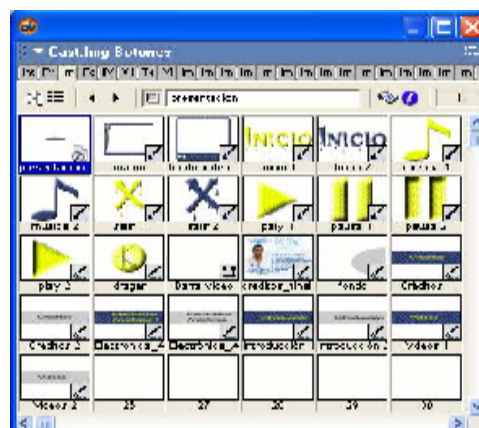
Casting Botones

presentacion

presentacion | marco | fondo video | inicio 1 | inicio 2 | musica 1
musica 2 | salir | salir 2 | paly 1 | pausa 1 | pausa 2
play 2 | dragar | Barra video | creditos_final | fondo | Creditos
Creditos 2 | Electronica_2 | Electronica_A | Introduccion | Introduccion 2 | Video 1
Video 2 | 26 | 27 | 28 | 29 | 30

INICIO
INICIO